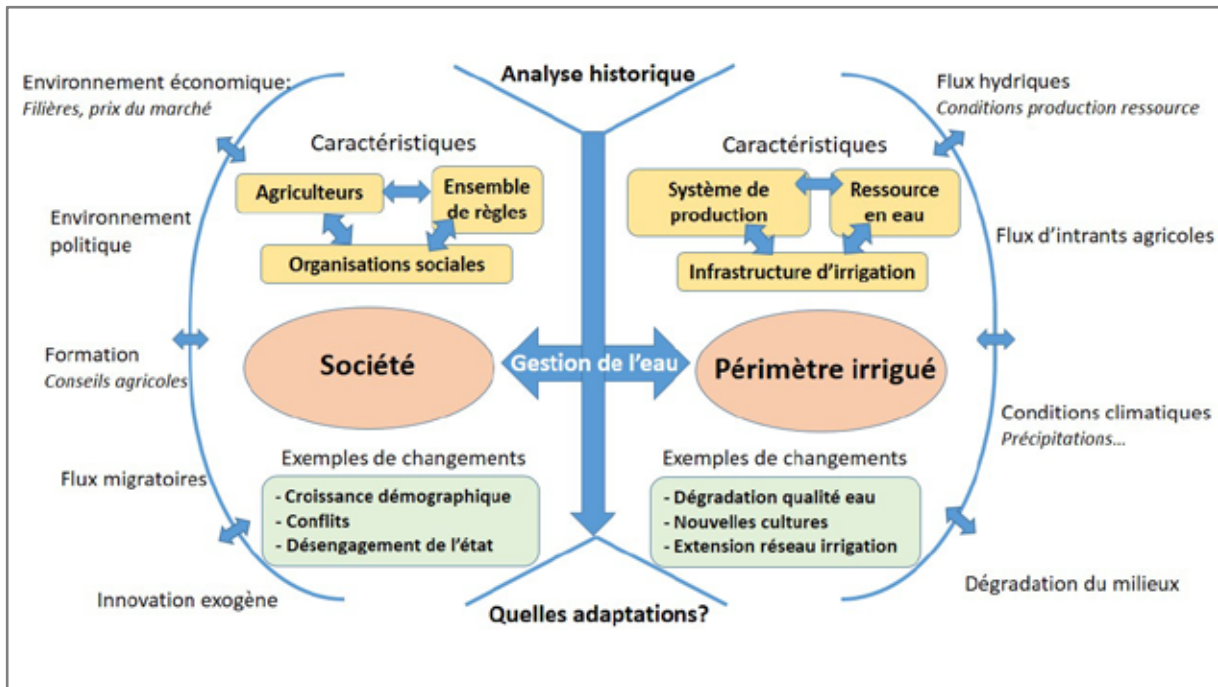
Analyse historique

Environnement économique:
*Filières, prix du marché*

Environnement politique

Formation
*Conseils agricoles*

Flux migratoires

Innovation exogène

Caractéristiques

Agriculteurs

Ensemble de règles

Organisations sociales

Société

Exemples de changements

- Croissance démographique
- Conflits
- Désengagement de l'état

Gestion de l'eau

Flux hydriques
*Conditions production ressource*

Flux d'intrants agricoles

Conditions climatiques
*Précipitations…*

Dégradation du milieux

Caractéristiques

Système de production

Ressource en eau

Infrastructure d'irrigation

Périmètre irrigué

Exemples de changements

- Dégradation qualité eau
- Nouvelles cultures
- Extension réseau irrigation

Quelles adaptations?